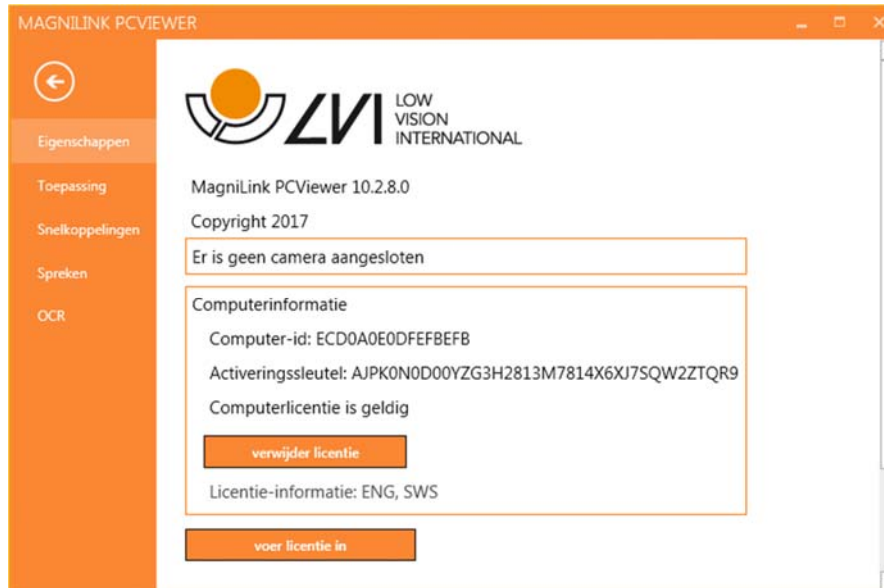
MAGNILINK PCVIEWER

Eigenschappen

Toepassing

Snelkoppelingen

Spreken

OCR

LVI LOW VISION INTERNATIONAL

MagniLink PCViewer 10.2.8.0

Copyright 2017

Er is geen camera aangesloten

Computerinformatie

Computer-id: ECD0A0E0DFEFBEFB

Activeringssleutel: AJPK0N0D00YZG3H2813M7814X6XJ7SQW2ZTQR9

Computerlicentie is geldig

verwijder licentie

Licentie-informatie: ENG, SWS

voer licentie in